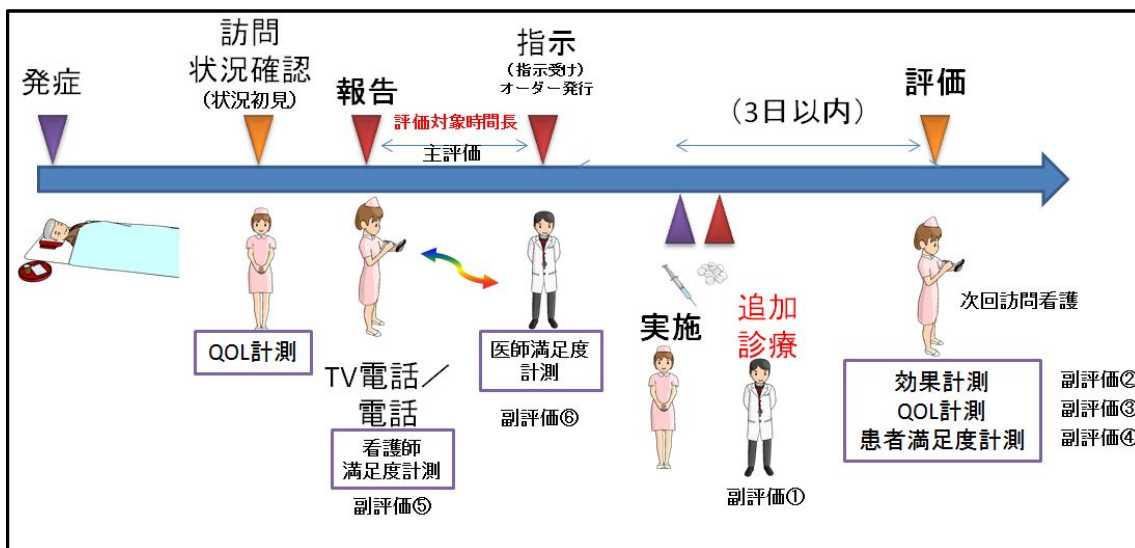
発症

訪問
状況確認
（状況初見）

報告

評価対象時間長

主評価

指示
（指示受け）
オーダー発行

（3日以内）

評価

QOL計測

TV電話／
電話

看護師
満足度計測

副評価⑤

医師満足度
計測

副評価⑥

実施

追加
診療

副評価①

次回訪問看護

効果計測
QOL計測
患者満足度計測

副評価②
副評価③
副評価④